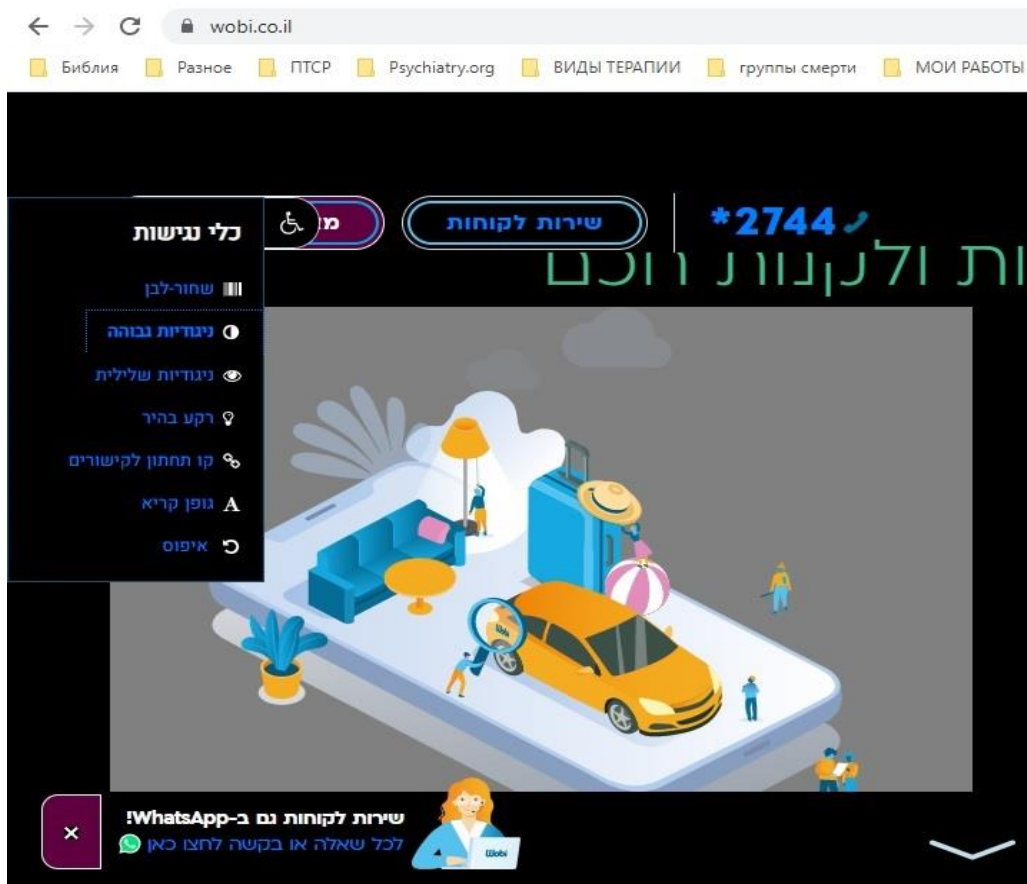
wobi.co.il

Библия Разное ПТСР Psychiatry.org ВИДЫ ТЕРАПИИ группы смерти МОИ РАБОТЫ

כלי נגישות

שחור-לבן

ניגודיות גבוהה

ניגודיות שלילית

רקע בהיר

קו תחתון לקישורים

גופן קריא

איפוס

מ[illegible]

שירות לקוחות

*2744

ות ולקנות רוכב

Wobi

שירות לקוחות גם ב-WhatsApp!

לכל שאלה או בקשה לחצו כאן

×

Wobi